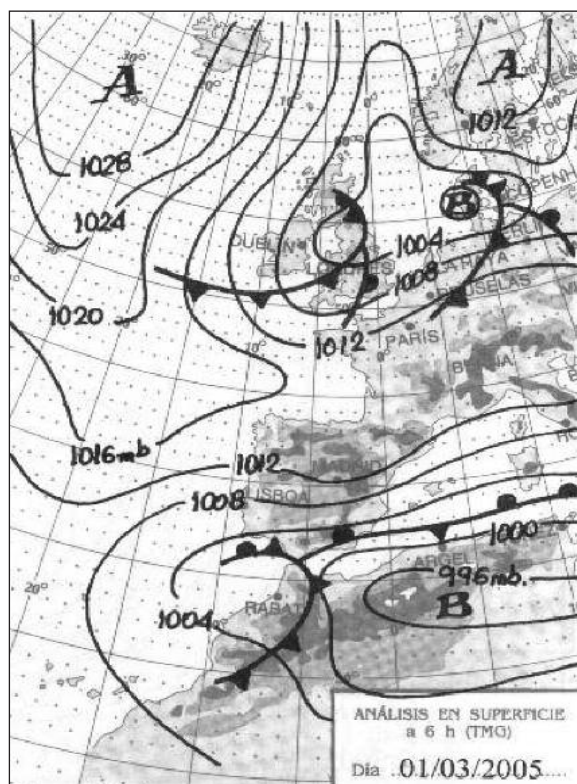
A
A
1012
1028
1024
B
1004
1008
1020
1012
PARIS
DUBLIN
LONDRES
BRUSELAS
ESTOCO
COPENH
BERLIN
1016mb
1012
1008
LISBOA
MADRID
1000
ARGEL
996mb.
B
1004
RABAT
ANÁLISIS EN SUPERFICIE
a 6 h (TMG)
Día .01/03/2005....